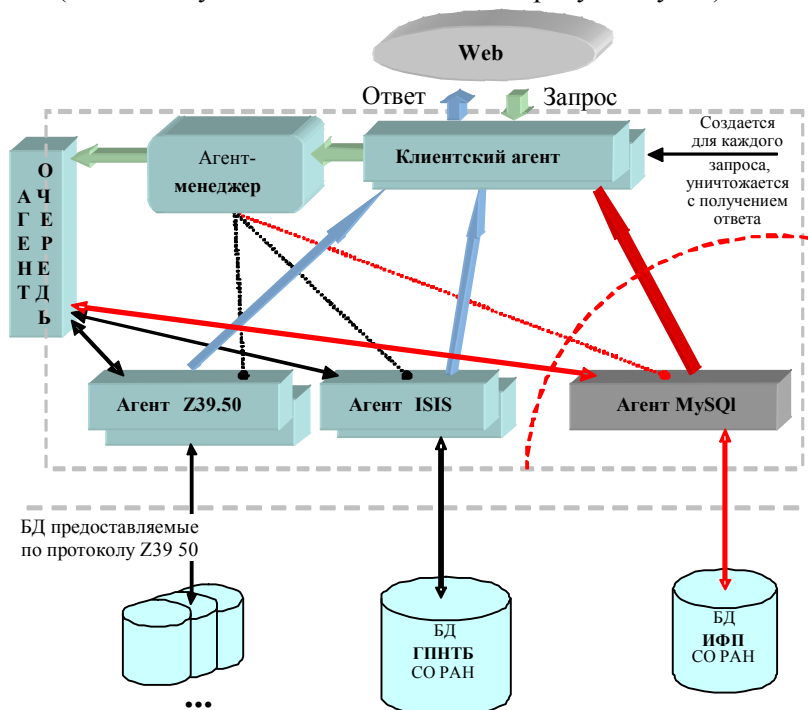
Web

Ответ

Запрос

Агент-менеджер

Клиентский агент

Создается для каждого запроса, уничтожается с получением ответа

АГЕНТ ОЧЕРЕДЬ

Агент Z39.50

Агент ISIS

Агент MySQl

БД предоставляемые по протоколу Z39 50

БД ГПНТБ СО РАН

БД ИФП СО РАН

...